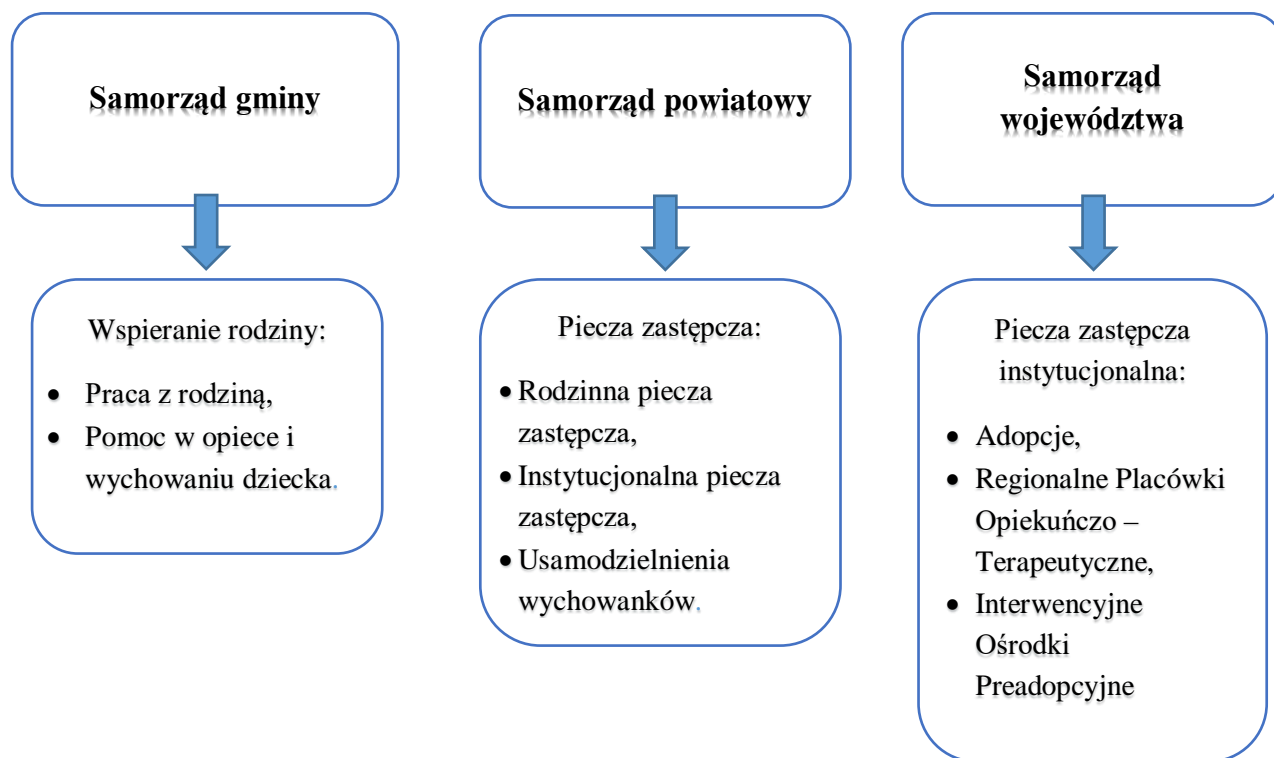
Samorząd gminy

Wspieranie rodziny:

- Praca z rodziną,
- Pomoc w opiece i wychowaniu dziecka.

Samorząd powiatowy

Piecza zastępcza:

- Rodzinna piecza zastępcza,
- Instytucjonalna piecza zastępcza,
- Usamodzielnienia wychowanków.

Samorząd województwa

Piecza zastępcza instytucjonalna:

- Adopcje,
- Regionalne Placówki Opiekuńczo – Terapeutyczne,
- Interwencyjne Ośrodki Preadopcyjne